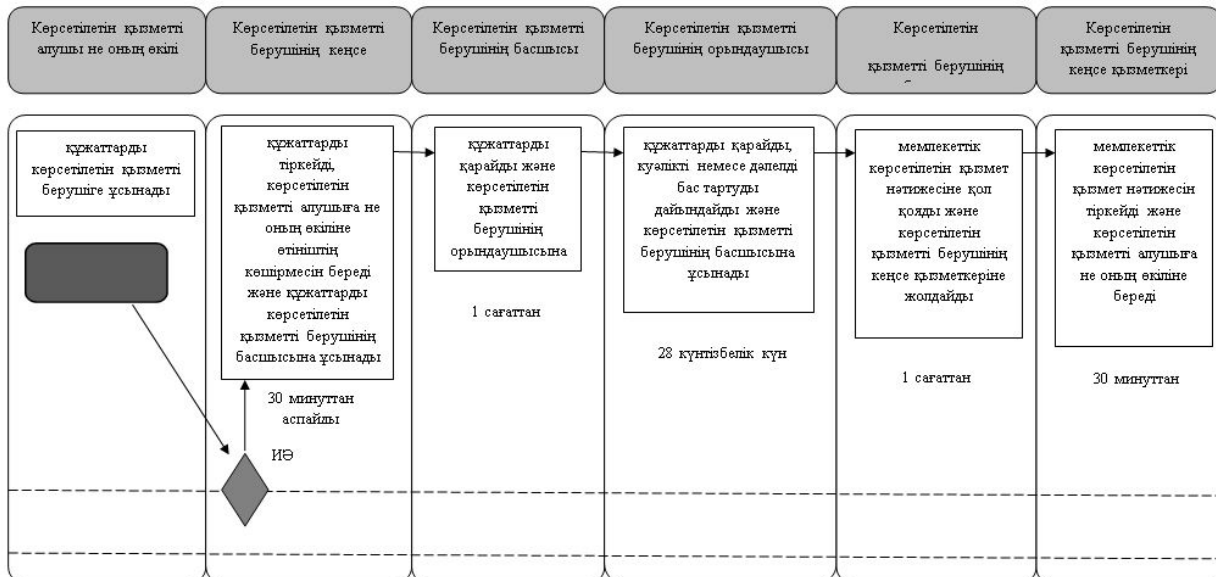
Көрсетілетін қызметті алушы не оның өкілі

Көрсетілетін қызметті берушінің кеңсе

Көрсетілетін қызметті берушінің басшысы

Көрсетілетін қызметті берушінің орындаушысы

Көрсетілетін қызметті берушінің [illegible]

Көрсетілетін қызметті берушінің кеңсе қызметкері

құжаттарды көрсетілетін қызметті берушіге ұсынады

құжаттарды тіркейді, көрсетілетін қызметті алушыға не оның өкіліне өтініштің көшірмесін береді және құжаттарды көрсетілетін қызметті берушінің басшысына ұсынады

30 минуттан аспайды

ИӘ

құжаттарды қарайды және көрсетілетін қызметті берушінің орындаушысына

1 сағаттан

құжаттарды қарайды, куәлікті немесе дәлелді бас тартуды дайындайды және көрсетілетін қызметті берушінің басшысына ұсынады

28 күнтізбелік күн

мемлекеттік көрсетілетін қызмет нәтижесіне қол қояды және көрсетілетін қызметті берушінің кеңсе қызметкеріне жолдайды

1 сағаттан

мемлекеттік көрсетілетін қызмет нәтижесін тіркейді және көрсетілетін қызметті алушыға не оның өкіліне береді

30 минуттан